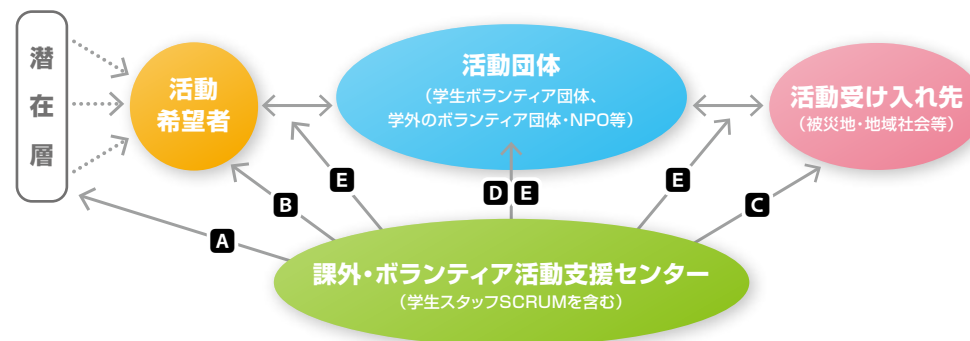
潜在層

活動希望者

活動団体
（学生ボランティア団体、学外のボランティア団体・NPO等）

活動受け入れ先
（被災地・地域社会等）

E

D E

E

B

C

A

課外・ボランティア活動支援センター
（学生スタッフSCRUMを含む）